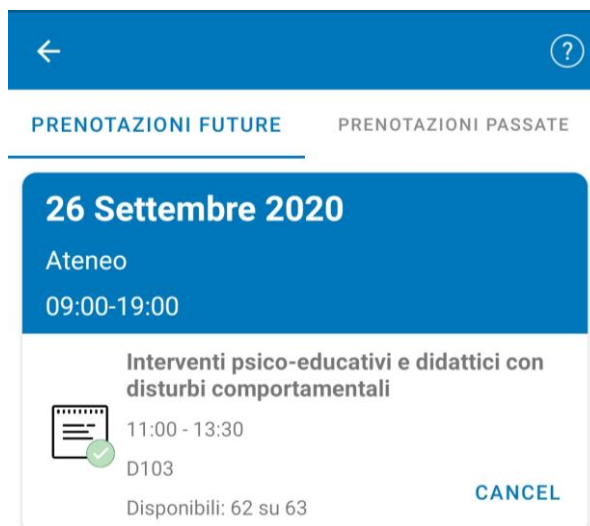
PRENOTAZIONI FUTURE

PRENOTAZIONI PASSATE

26 Settembre 2020

Ateneo

09:00-19:00

Interventi psico-educativi e didattici con disturbi comportamentali

11:00 - 13:30

D103

Disponibili: 62 su 63

CANCEL